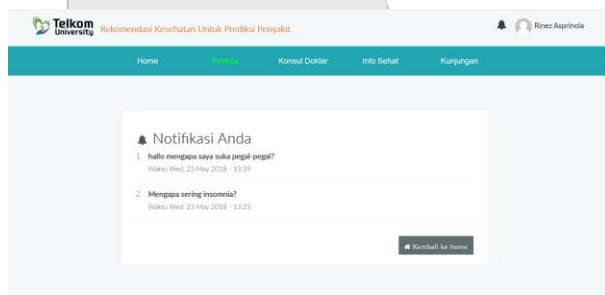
Telkom University Rekomendasi Kesehatan Untuk Prediksi Penyakit

Rinez Asprinola

Home Prediksi Konsul Dokter Info Sehat Kunjungan

Notifikasi Anda

1. hallo mengapa saya suka pegal-pegal?
Waktu Wed, 23 May 2018 - 13:39

2. Mengapa sering insomnia?
Waktu Wed, 23 May 2018 - 13:23

Kembali ke home